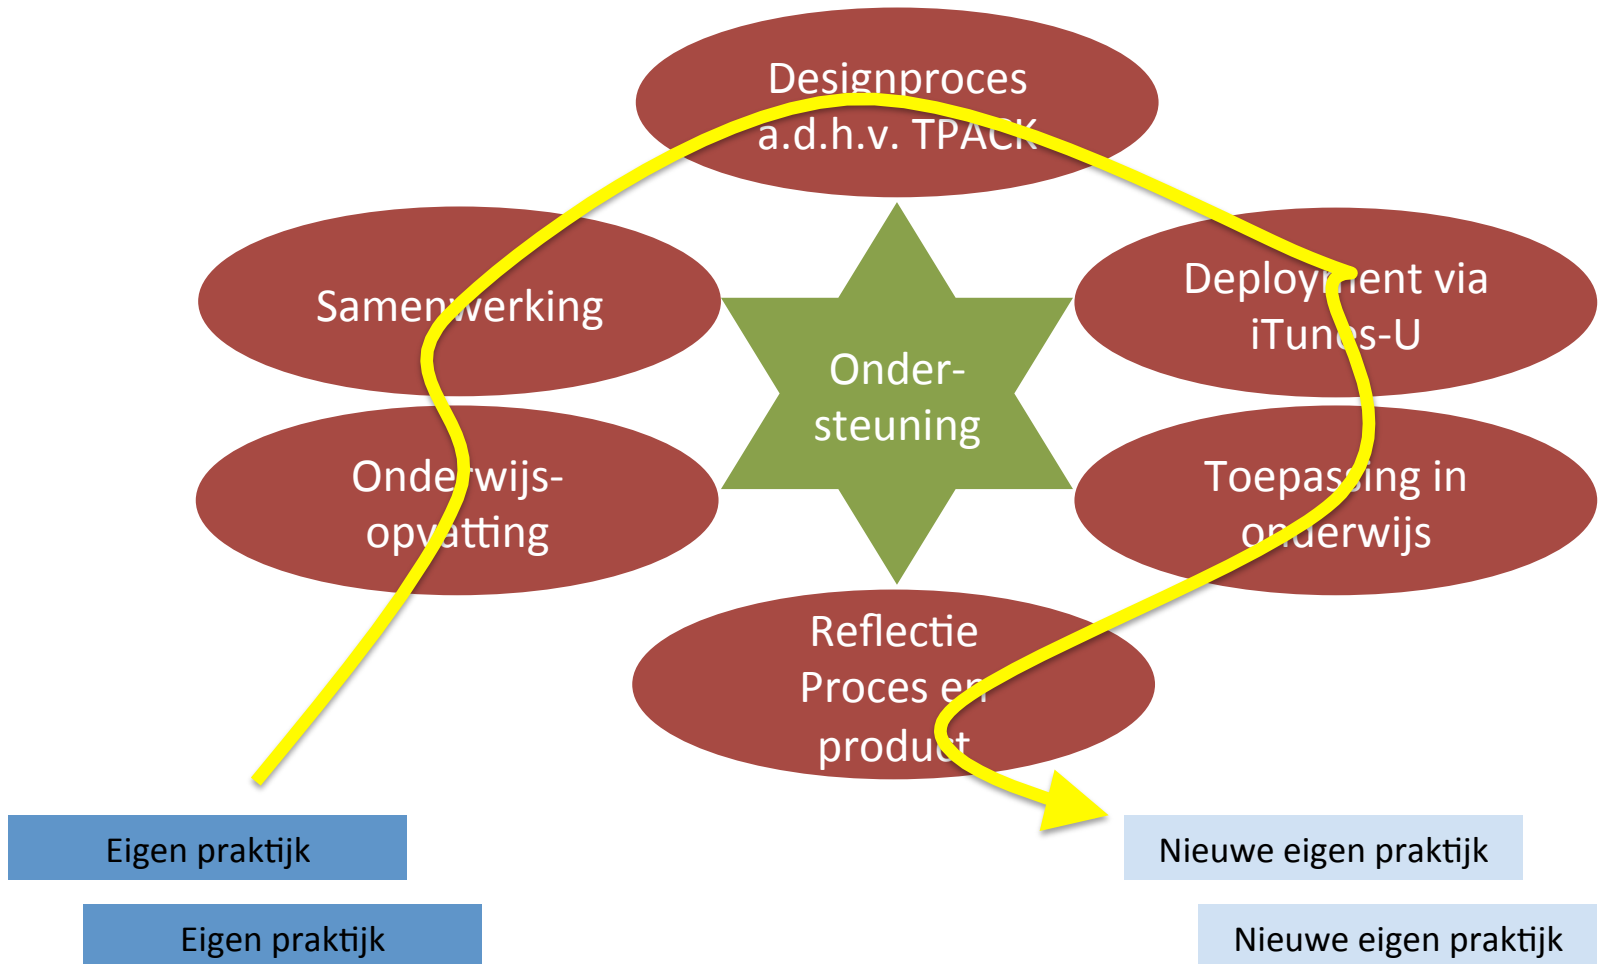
Designproces a.d.h.v. TPACK

Samenwerking

Deployment via iTunes-U

Onder-steuning

Onderwijs-opvatting

Toepassing in onderwijs

Reflectie Proces en product

Eigen praktijk

Nieuwe eigen praktijk

Eigen praktijk

Nieuwe eigen praktijk